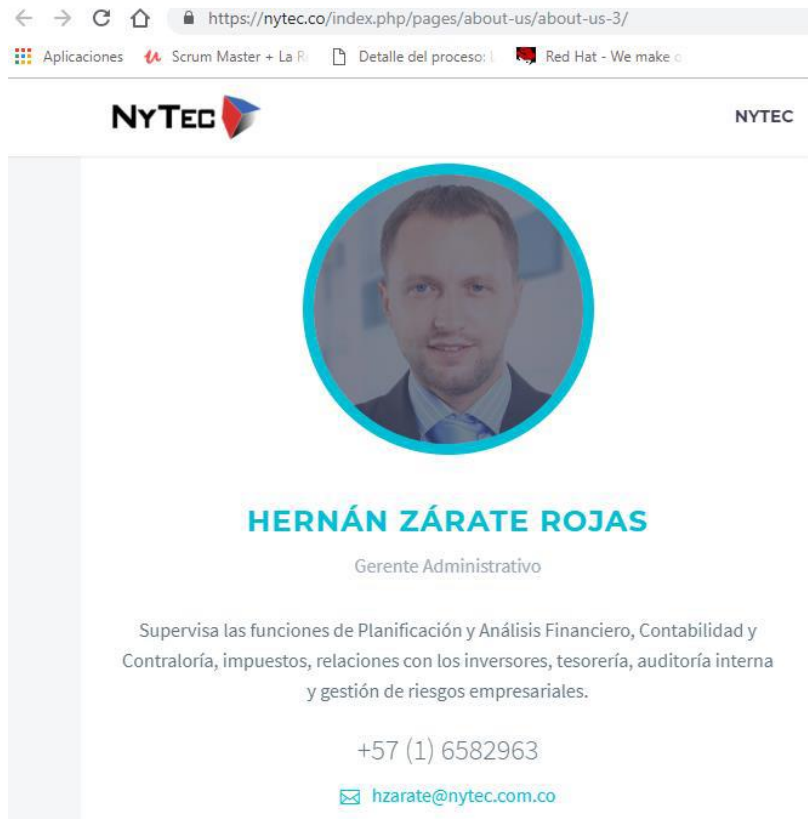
https://nytec.co/index.php/pages/about-us/about-us-3/

Aplicaciones Scrum Master + La R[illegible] Detalle del proceso: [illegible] Red Hat - We make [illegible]

NYTEC

NYTEC

HERNÁN ZÁRATE ROJAS

Gerente Administrativo

Supervisa las funciones de Planificación y Análisis Financiero, Contabilidad y Contraloría, impuestos, relaciones con los inversores, tesorería, auditoría interna y gestión de riesgos empresariales.

+57 (1) 6582963

hzarate@nytec.com.co